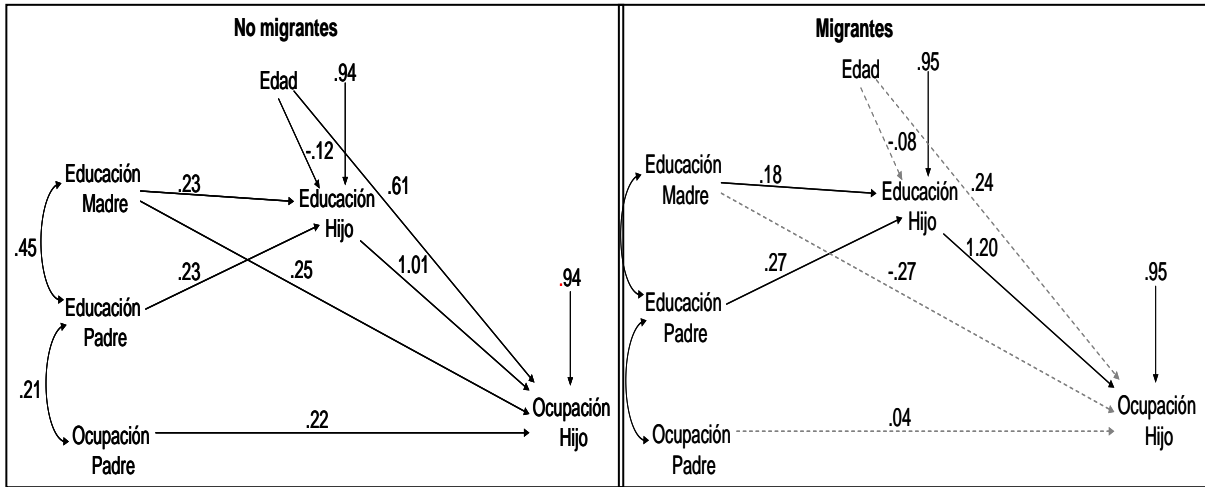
No migrantes

Edad
.94
-.12
.61
Educación Madre
.23
Educación Hijo
.45
.23
.25
1.01
.94
Educación Padre
.21
Ocupación Padre
.22
Ocupación Hijo

Migrantes

Edad
.95
-.08
.24
Educación Madre
.18
Educación Hijo
.27
1.20
-.27
.95
Educación Padre
Ocupación Padre
.04
Ocupación Hijo